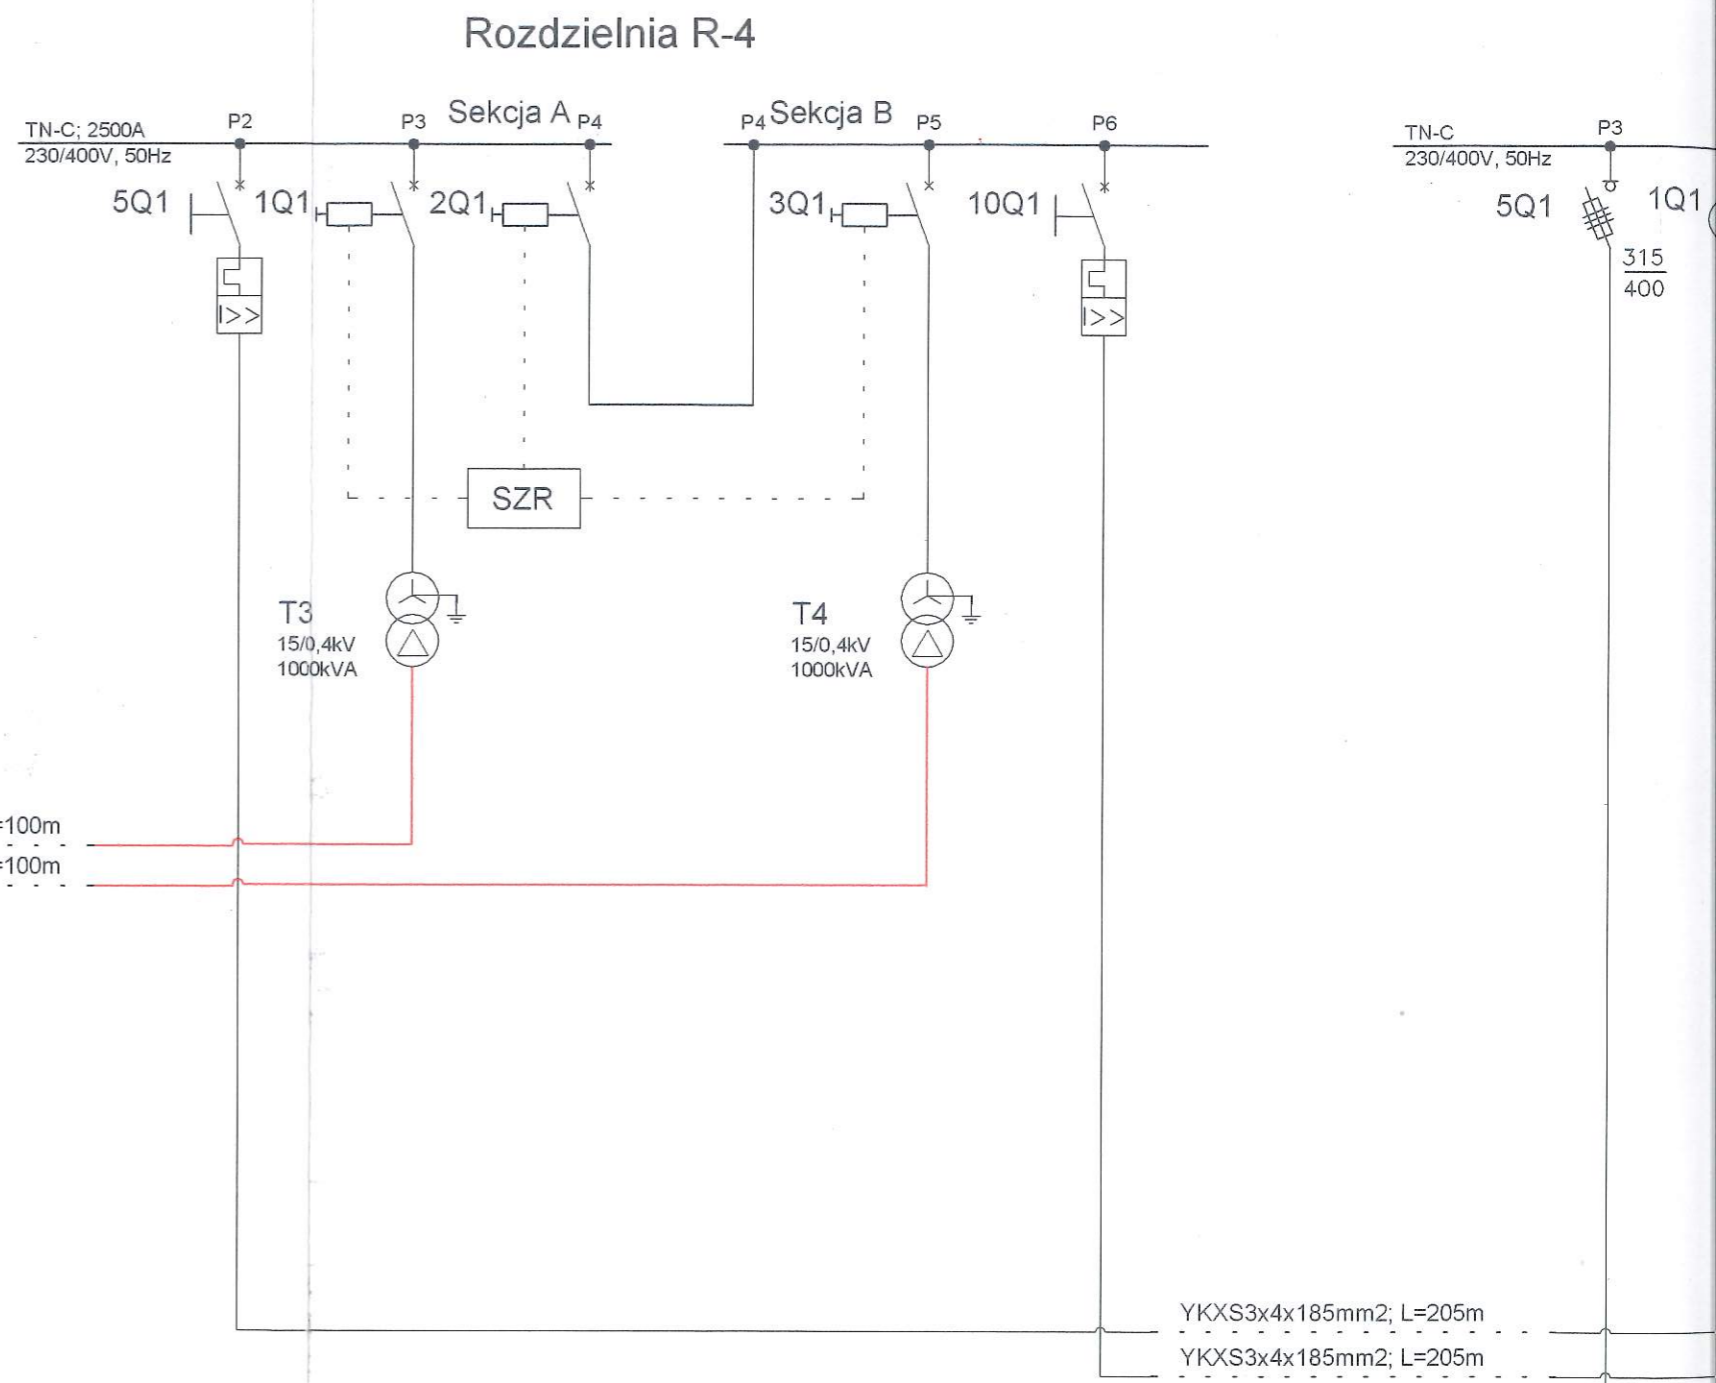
Rozdzielnia R-4

TN-C; 2500A
230/400V, 50Hz

P2
P3
Sekcja A
P4
P4
Sekcja B
P5
P6

5Q1
1Q1
2Q1
3Q1
10Q1

I>>
I>>

SZR

T3
15/0,4kV
1000kVA

T4
15/0,4kV
1000kVA

=100m
=100m

TN-C
230/400V, 50Hz
P3
5Q1
1Q1
$\frac{315}{400}$

YKXS3x4x185mm2; L=205m
YKXS3x4x185mm2; L=205m